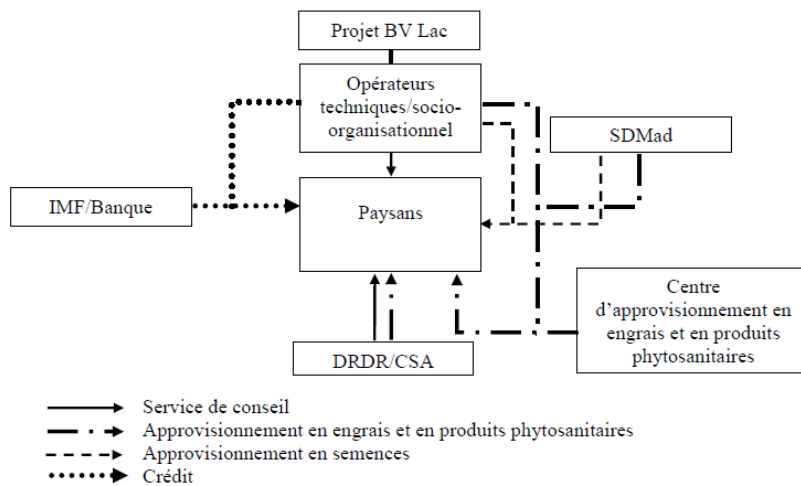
Projet BV Lac

Opérateurs techniques/socio-organisationnel

SDMad

IMF/Banque

Paysans

Centre d'approvisionnement en engrais et en produits phytosanitaires

DRDR/CSA

Service de conseil
Approvisionnement en engrais et en produits phytosanitaires
Approvisionnement en semences
Crédit